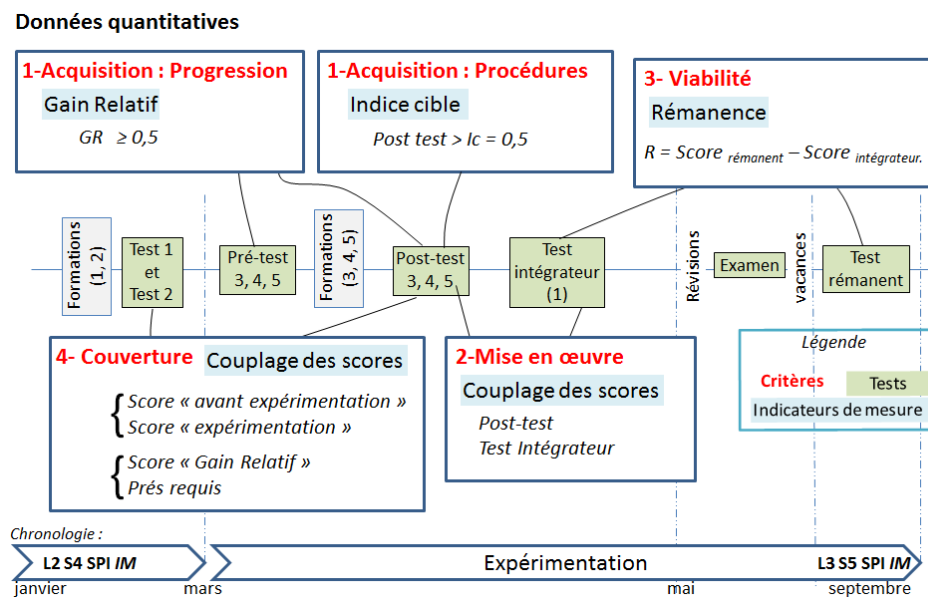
Données quantitatives

1-Acquisition : Progression
Gain Relatif
$GR \geq 0,5$

1-Acquisition : Procédures
Indice cible
Post test > Ic = 0,5

3- Viabilité
Rémanence
R = Score $_{rémanent}$ – Score $_{intégrateur.}$

Formations (1, 2)

Test 1 et Test 2

Pré-test 3, 4, 5

Formations (3, 4, 5)

Post-test 3, 4, 5

Test intégrateur (1)

Révisions

Examen

vacances

Test rémanent

4- Couverture
Couplage des scores
Score « avant expérimentation »
Score « expérimentation »
Score « Gain Relatif »
Prés requis

2-Mise en œuvre
Couplage des scores
Post-test
Test Intégrateur

Légende
Critères
Tests
Indicateurs de mesure

Chronologie :
L2 S4 SPI IM
Expérimentation
L3 S5 SPI IM
janvier
mars
mai
septembre